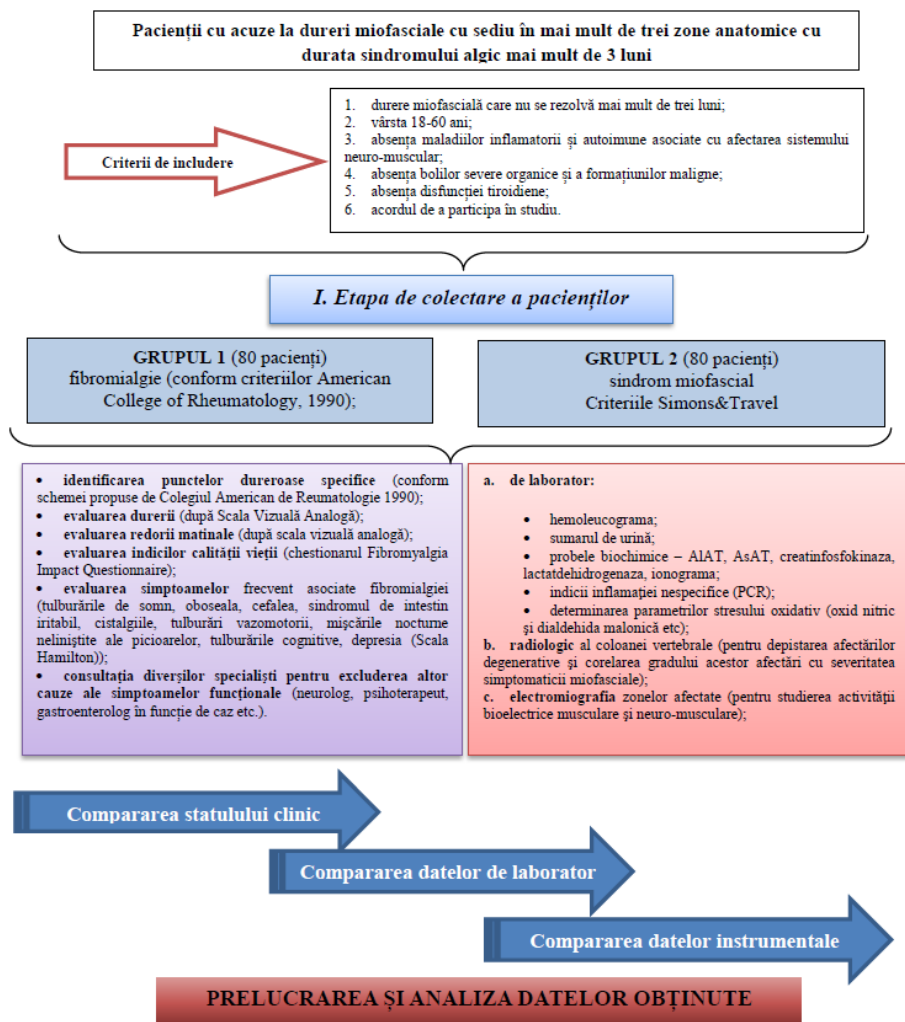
Pacienții cu acuze la dureri miofasciale cu sediu în mai mult de trei zone anatomice cu durata sindromului algic mai mult de 3 luni

Criterii de includere

1. durere miofascială care nu se rezolvă mai mult de trei luni;
2. vârsta 18-60 ani;
3. absența maladiilor inflamatorii și autoimune asociate cu afectarea sistemului neuro-muscular;
4. absența bolilor severe organice și a formațiunilor maligne;
5. absența disfuncției tiroidiene;
6. acordul de a participa în studiu.

I. Etapa de colectare a pacienților

GRUPUL 1 (80 pacienți) fibromialgie (conform criteriilor American College of Rheumatology, 1990);

GRUPUL 2 (80 pacienți) sindrom miofascial Criteriile Simons&Travel

• identificarea punctelor dureroase specifice (conform schemei propuse de Colegiul American de Reumatologie 1990);
• evaluarea durerii (după Scala Vizuală Analogă);
• evaluarea redorii matinale (după scala vizuală analogă);
• evaluarea indicilor calității vieții (chestionarul Fibromyalgia Impact Questionnaire);
• evaluarea simptoamelor frecvent asociate fibromialgiei (tulburările de somn, oboseala, cefalea, sindromul de intestin iritabil, cistalgiile, tulburări vazomotorii, mişcările nocturne neliniştite ale picioarelor, tulburările cognitive, depresia (Scala Hamilton));
• consultația diverşilor specialişti pentru excluderea altor cauze ale simptoamelor funcționale (neurolog, psihoterapeut, gastroenterolog în funcție de caz etc.).

a. de laborator:
• hemoleucograma;
• sumarul de urină;
• probele biochimice – AlAT, AsAT, creatinfosfokinaza, lactatdehidrogenaza, ionograma;
• indicii inflamației nespecifice (PCR);
• determinarea parametrilor stresului oxidativ (oxid nitric şi dialdehida malonică etc);
b. radiologic al coloanei vertebrale (pentru depistarea afectărilor degenerative şi corelarea gradului acestor afectări cu severitatea simptomaticii miofasciale);
c. electromiografia zonelor afectate (pentru studierea activității bioelectrice musculare şi neuro-musculare);

Compararea statutului clinic

Compararea datelor de laborator

Compararea datelor instrumentale

PRELUCRAREA ȘI ANALIZA DATELOR OBȚINUTE